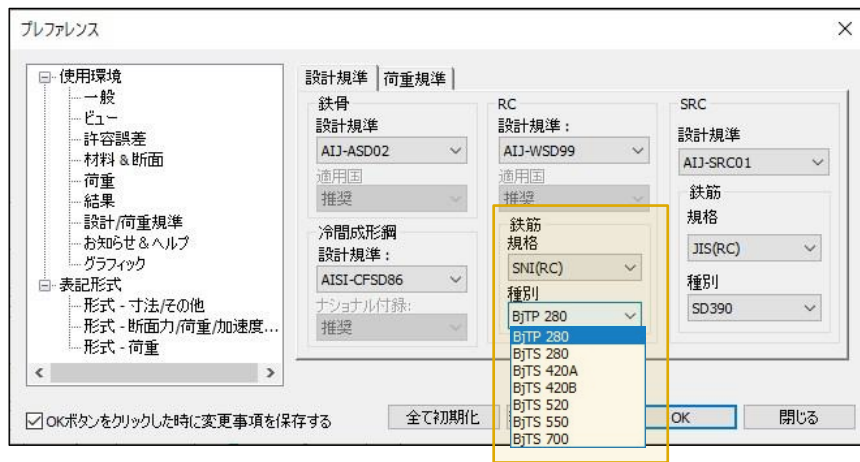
プレファレンス

×

使用環境
一般
ビュー
許容誤差
材料＆断面
荷重
結果
設計/荷重規準
お知らせ＆ヘルプ
グラフィック
表記形式
形式 - 寸法/その他
形式 - 断面力/荷重/加速度...
形式 - 荷重

設計規準 | 荷重規準

鉄骨
設計規準
AIJ-ASD02
適用国
推奨

冷間成形鋼
設計規準：
AISI-CFSD86
ナショナル付録:
推奨

RC
設計規準：
AIJ-WSD99
適用国
推奨

鉄筋
規格
SNI(RC)
種別
BjTP 280
BjTP 280
BjTS 280
BjTS 420A
BjTS 420B
BjTS 520
BjTS 550
BjTS 700

SRC
設計規準
AIJ-SRC01
鉄筋
規格
JIS(RC)
種別
SD390

☑OKボタンをクリックした時に変更事項を保存する

全て初期化

OK

閉じる